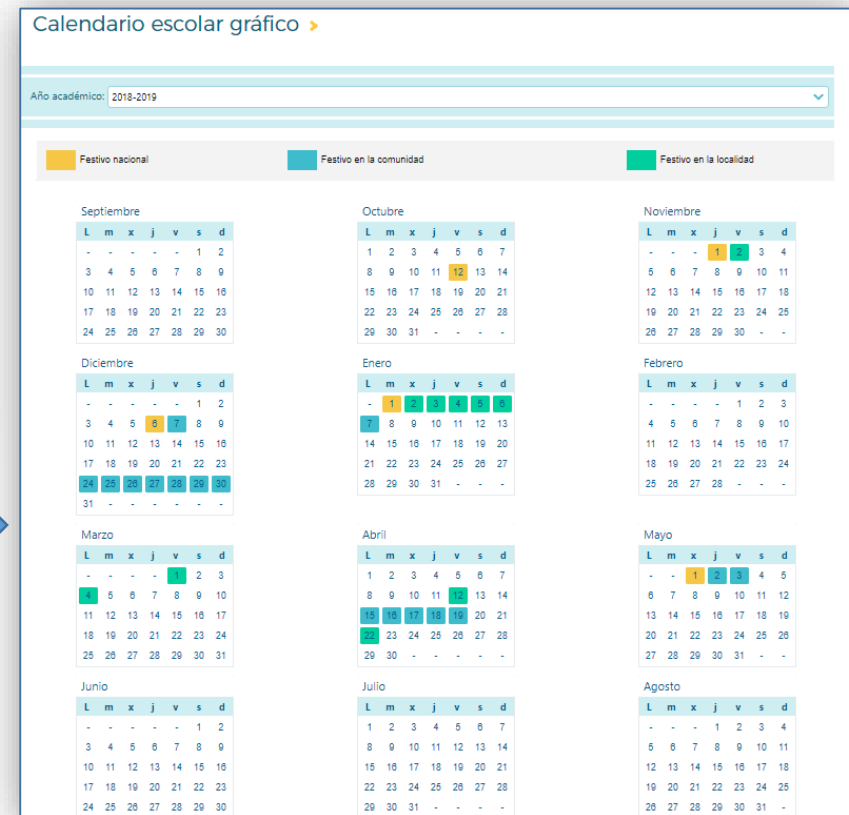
Calendario escolar gráfico >

Año académico: 2018-2019

Festivo nacional
Festivo en la comunidad
Festivo en la localidad

Septiembre

| L | m | x | j | v | s | d |
|---|---|---|---|---|---|---|
| - | - | - | - | - | 1 | 2 |
| 3 | 4 | 5 | 6 | 7 | 8 | 9 |
| 10 | 11 | 12 | 13 | 14 | 15 | 16 |
| 17 | 18 | 19 | 20 | 21 | 22 | 23 |
| 24 | 25 | 26 | 27 | 28 | 29 | 30 |

Octubre

| L | m | x | j | v | s | d |
|---|---|---|---|---|---|---|
| 1 | 2 | 3 | 4 | 5 | 6 | 7 |
| 8 | 9 | 10 | 11 | 12 | 13 | 14 |
| 15 | 16 | 17 | 18 | 19 | 20 | 21 |
| 22 | 23 | 24 | 25 | 26 | 27 | 28 |
| 29 | 30 | 31 | - | - | - | - |

Noviembre

| L | m | x | j | v | s | d |
|---|---|---|---|---|---|---|
| - | - | - | 1 | 2 | 3 | 4 |
| 5 | 6 | 7 | 8 | 9 | 10 | 11 |
| 12 | 13 | 14 | 15 | 16 | 17 | 18 |
| 19 | 20 | 21 | 22 | 23 | 24 | 25 |
| 26 | 27 | 28 | 29 | 30 | - | - |

Diciembre

| L | m | x | j | v | s | d |
|---|---|---|---|---|---|---|
| - | - | - | - | - | 1 | 2 |
| 3 | 4 | 5 | 6 | 7 | 8 | 9 |
| 10 | 11 | 12 | 13 | 14 | 15 | 16 |
| 17 | 18 | 19 | 20 | 21 | 22 | 23 |
| 24 | 25 | 26 | 27 | 28 | 29 | 30 |
| 31 | - | - | - | - | - | - |

Enero

| L | m | x | j | v | s | d |
|---|---|---|---|---|---|---|
| - | 1 | 2 | 3 | 4 | 5 | 6 |
| 7 | 8 | 9 | 10 | 11 | 12 | 13 |
| 14 | 15 | 16 | 17 | 18 | 19 | 20 |
| 21 | 22 | 23 | 24 | 25 | 26 | 27 |
| 28 | 29 | 30 | 31 | - | - | - |

Febrero

| L | m | x | j | v | s | d |
|---|---|---|---|---|---|---|
| - | - | - | - | 1 | 2 | 3 |
| 4 | 5 | 6 | 7 | 8 | 9 | 10 |
| 11 | 12 | 13 | 14 | 15 | 16 | 17 |
| 18 | 19 | 20 | 21 | 22 | 23 | 24 |
| 25 | 26 | 27 | 28 | - | - | - |

Marzo

| L | m | x | j | v | s | d |
|---|---|---|---|---|---|---|
| - | - | - | - | 1 | 2 | 3 |
| 4 | 5 | 6 | 7 | 8 | 9 | 10 |
| 11 | 12 | 13 | 14 | 15 | 16 | 17 |
| 18 | 19 | 20 | 21 | 22 | 23 | 24 |
| 25 | 26 | 27 | 28 | 29 | 30 | 31 |

Abril

| L | m | x | j | v | s | d |
|---|---|---|---|---|---|---|
| 1 | 2 | 3 | 4 | 5 | 6 | 7 |
| 8 | 9 | 10 | 11 | 12 | 13 | 14 |
| 15 | 16 | 17 | 18 | 19 | 20 | 21 |
| 22 | 23 | 24 | 25 | 26 | 27 | 28 |
| 29 | 30 | - | - | - | - | - |

Mayo

| L | m | x | j | v | s | d |
|---|---|---|---|---|---|---|
| - | - | 1 | 2 | 3 | 4 | 5 |
| 6 | 7 | 8 | 9 | 10 | 11 | 12 |
| 13 | 14 | 15 | 16 | 17 | 18 | 19 |
| 20 | 21 | 22 | 23 | 24 | 25 | 26 |
| 27 | 28 | 29 | 30 | 31 | - | - |

Junio

| L | m | x | j | v | s | d |
|---|---|---|---|---|---|---|
| - | - | - | - | - | 1 | 2 |
| 3 | 4 | 5 | 6 | 7 | 8 | 9 |
| 10 | 11 | 12 | 13 | 14 | 15 | 16 |
| 17 | 18 | 19 | 20 | 21 | 22 | 23 |
| 24 | 25 | 26 | 27 | 28 | 29 | 30 |

Julio

| L | m | x | j | v | s | d |
|---|---|---|---|---|---|---|
| 1 | 2 | 3 | 4 | 5 | 6 | 7 |
| 8 | 9 | 10 | 11 | 12 | 13 | 14 |
| 15 | 16 | 17 | 18 | 19 | 20 | 21 |
| 22 | 23 | 24 | 25 | 26 | 27 | 28 |
| 29 | 30 | 31 | - | - | - | - |

Agosto

| L | m | x | j | v | s | d |
|---|---|---|---|---|---|---|
| - | - | - | 1 | 2 | 3 | 4 |
| 5 | 6 | 7 | 8 | 9 | 10 | 11 |
| 12 | 13 | 14 | 15 | 16 | 17 | 18 |
| 19 | 20 | 21 | 22 | 23 | 24 | 25 |
| 26 | 27 | 28 | 29 | 30 | 31 | - |